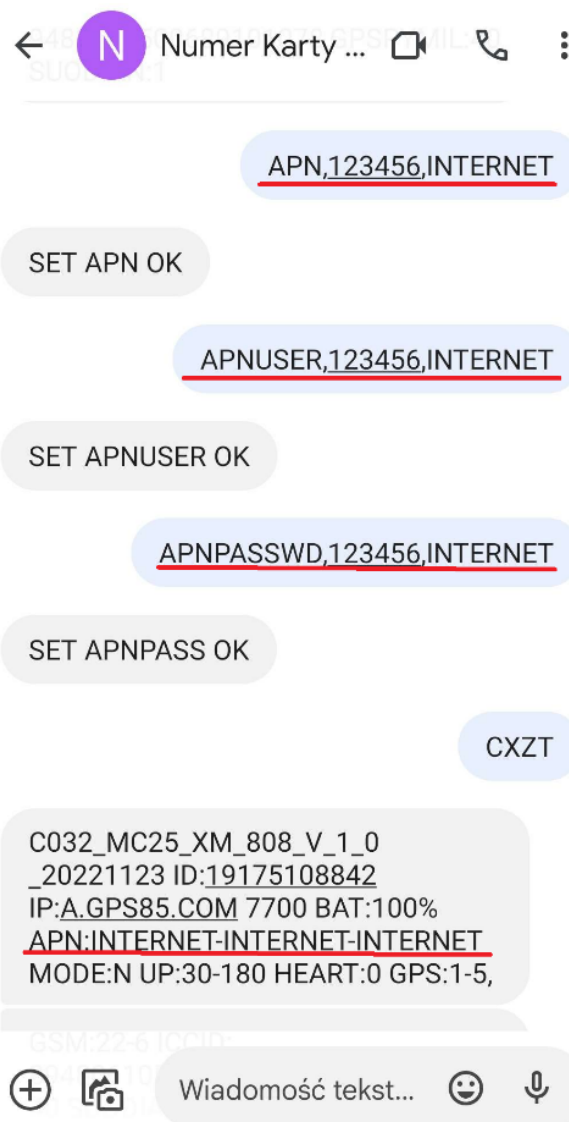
N Numer Karty ...

APN,123456,INTERNET

SET APN OK

APNUSER,123456,INTERNET

SET APNUSER OK

APNPASSWD,123456,INTERNET

SET APNPASS OK

CXZT

C032_MC25_XM_808_V_1_0_20221123 ID:19175108842 IP:A.GPS85.COM 7700 BAT:100% APN:INTERNET-INTERNET-INTERNET MODE:N UP:30-180 HEART:0 GPS:1-5,

GSM:22-6 ICCID: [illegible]

Wiadomość tekst...